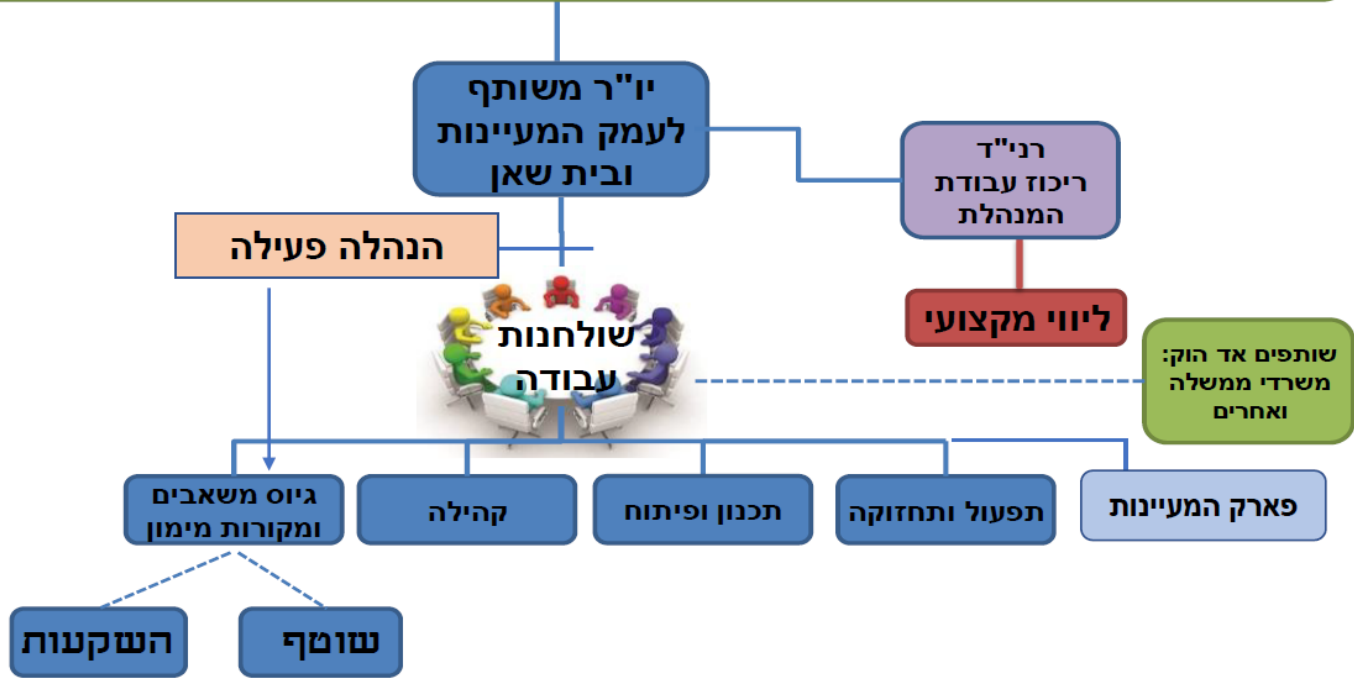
יו"ר משותף לעמק המעיינות ובית שאן

רני"ד ריכוז עבודת המנהלת

הנהלה פעילה

ליווי מקצועי

שולחנות עבודה

שותפים אד הוק: משרדי ממשלה ואחרים

גיוס משאבים ומקורות מימון

קהילה

תכנון ופיתוח

תפעול ותחזוקה

פארק המעיינות

השקעות

שוטף